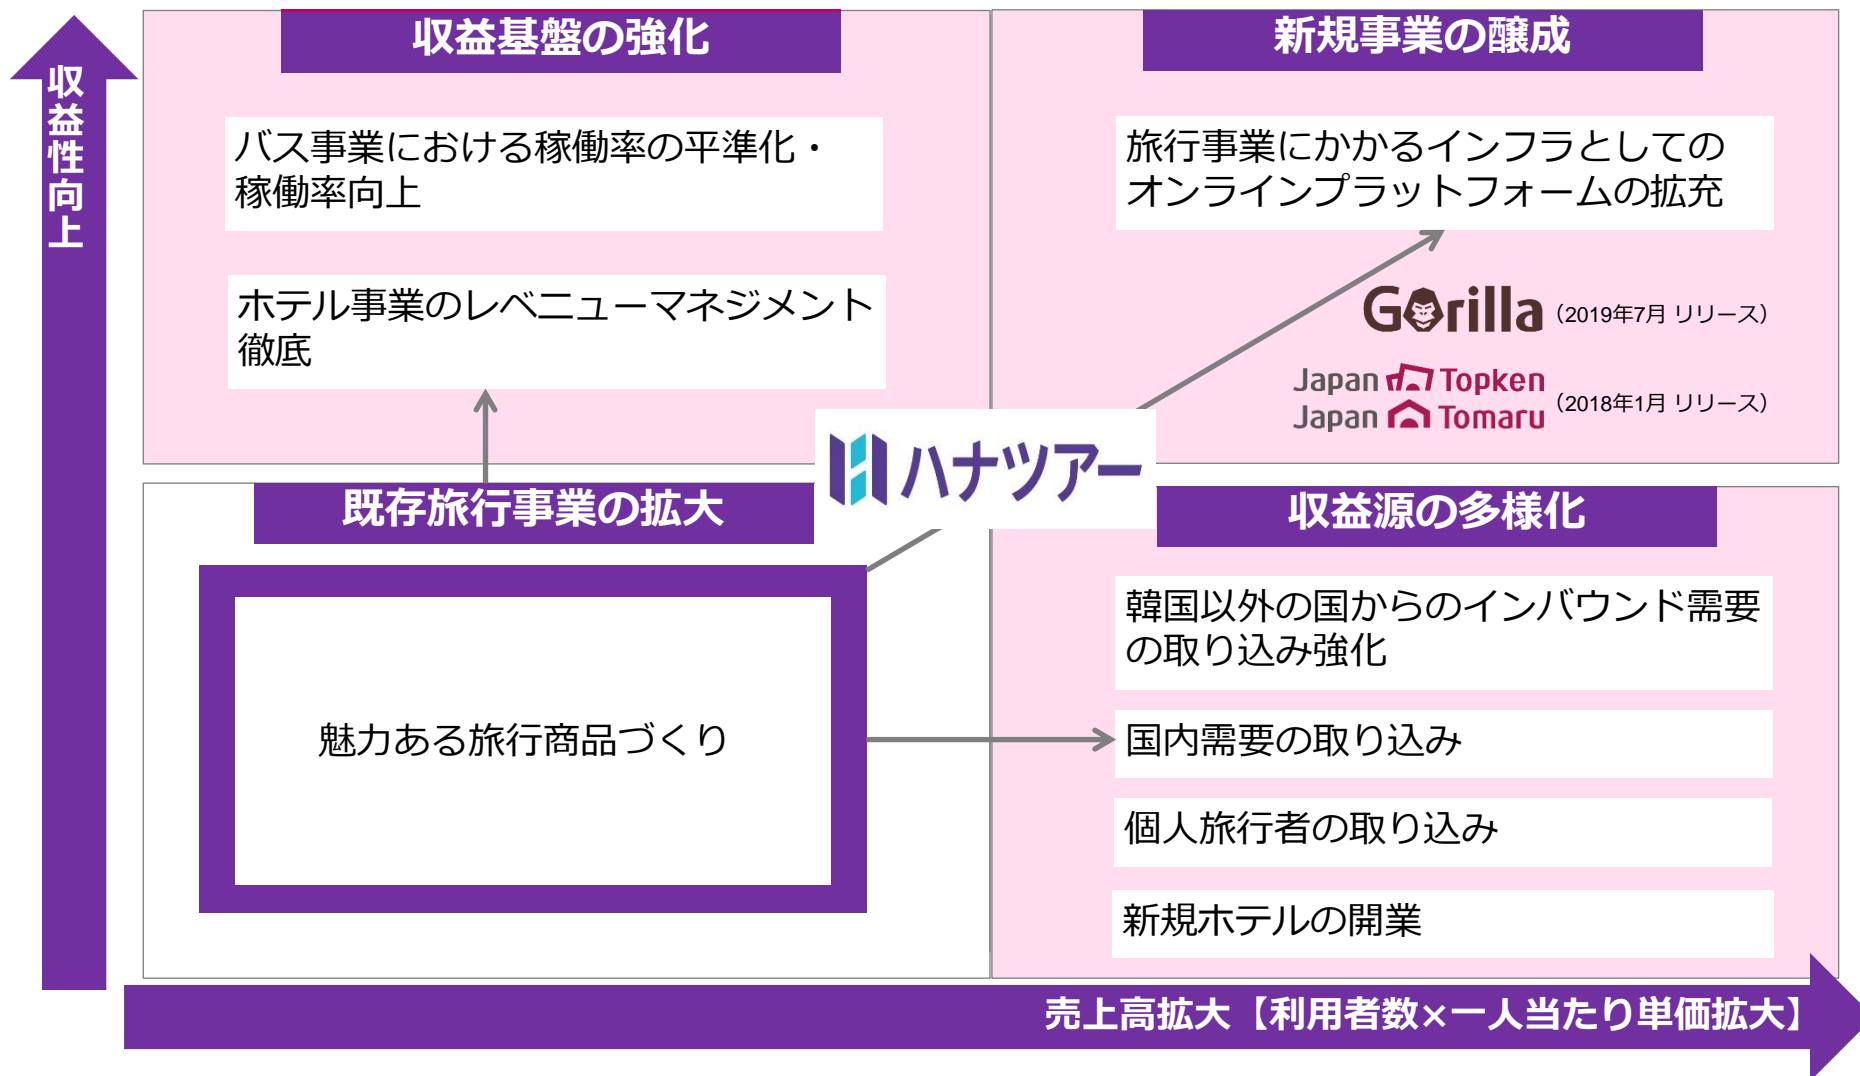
収益性向上

収益基盤の強化

バス事業における稼働率の平準化・稼働率向上

ホテル事業のレベニューマネジメント徹底

新規事業の醸成

旅行事業にかかるインフラとしてのオンラインプラットフォームの拡充

Gorilla (2019年7月 リリース)

Japan Topken
Japan Tomaru (2018年1月 リリース)

ハナツアー

既存旅行事業の拡大

魅力ある旅行商品づくり

収益源の多様化

韓国以外の国からのインバウンド需要の取り込み強化

国内需要の取り込み

個人旅行者の取り込み

新規ホテルの開業

売上高拡大【利用者数×一人当たり単価拡大】